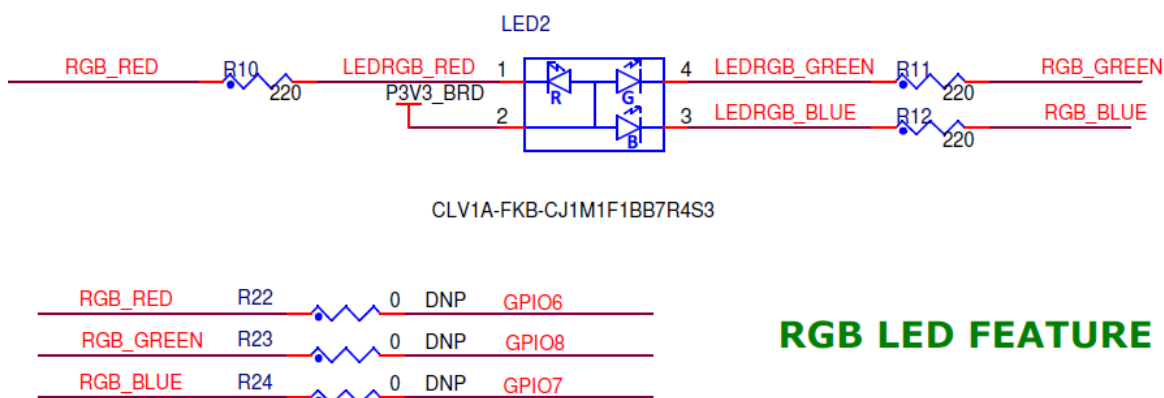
LED2

RGB_RED R10 220 LEDRGB_RED 1 P3V3_BRD 2 R G B 4 LEDRGB_GREEN R11 220 RGB_GREEN 3 LEDRGB_BLUE R12 220 RGB_BLUE

CLV1A-FKB-CJ1M1F1BB7R4S3

RGB_RED R22 0 DNP GPIO6
RGB_GREEN R23 0 DNP GPIO8
RGB_BLUE R24 0 DNP GPIO7

RGB LED FEATURE